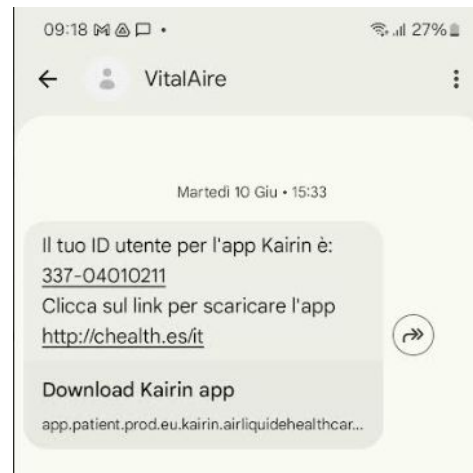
09:18 • 27%

VitalAire

Martedì 10 Giu • 15:33

Il tuo ID utente per l'app Kairin è: 337-04010211
Clicca sul link per scaricare l'app http://chealth.es/it

Download Kairin app

app.patient.prod.eu.kairin.airliquidehealthcar...